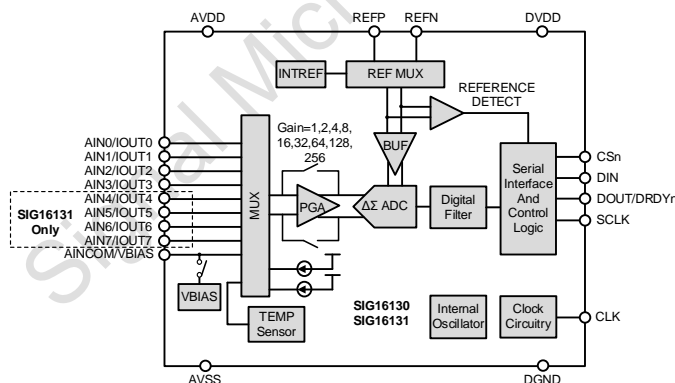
AVDD
REFP
REFN
DVDD
INTREF
REF MUX
REFERENCE DETECT
Gain=1,2,4,8, 16,32,64,128, 256
AIN0/IOUT0
AIN1/IOUT1
AIN2/IOUT2
AIN3/IOUT3
AIN4/IOUT4
AIN5/IOUT5
AIN6/IOUT6
AIN7/IOUT7
AINCOM/VBIAS
SIG16131 Only
MUX
BUF
PGA
ΔΣ ADC
Digital Filter
Serial Interface And Control Logic
CSn
DIN
DOUT/DRDYn
SCLK
VBIAS
TEMP Sensor
SIG16130
SIG16131
Internal Oscillator
Clock Circuitry
CLK
AVSS
DGND
Signal Micro